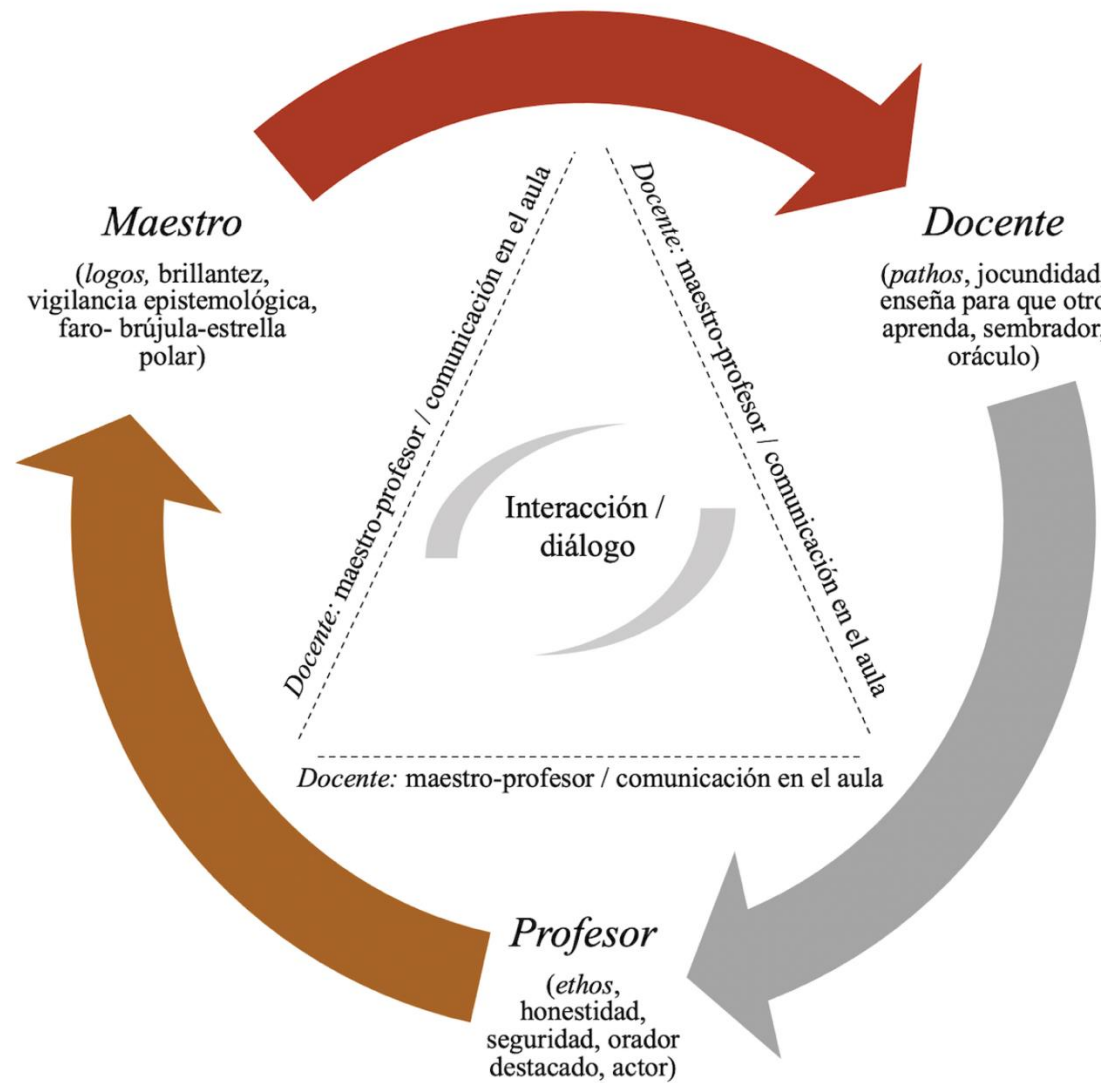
Maestro

(logos, brillantez, vigilancia epistemológica, faro- brújula-estrella polar)

Docente

(pathos, jocundidad, enseña para que otro aprenda, sembrador, oráculo)

Docente: maestro-profesor / comunicación en el aula

Docente: maestro-profesor / comunicación en el aula

Interacción / diálogo

Docente: maestro-profesor / comunicación en el aula

Profesor

(ethos, honestidad, seguridad, orador destacado, actor)